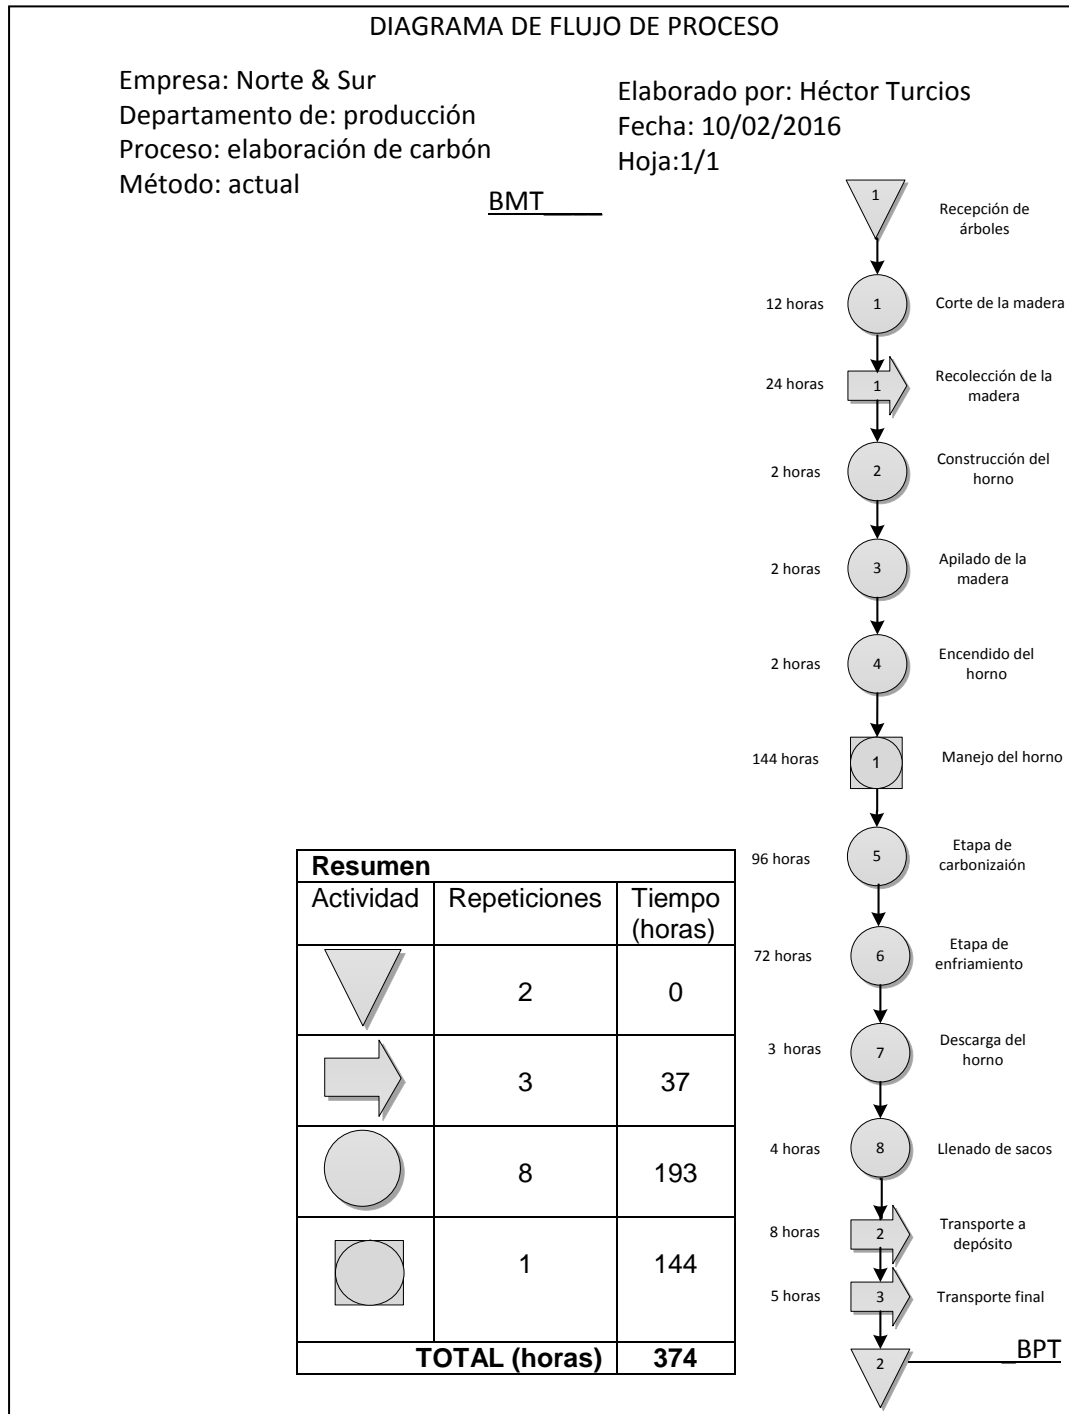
DIAGRAMA DE FLUJO DE PROCESO

Empresa: Norte & Sur
Departamento de: producción
Proceso: elaboración de carbón
Método: actual

Elaborado por: Héctor Turcios
Fecha: 10/02/2016
Hoja:1/1

BMT____

1 Recepción de árboles

12 horas 1 Corte de la madera

24 horas 1 Recolección de la madera

2 horas 2 Construcción del horno

2 horas 3 Apilado de la madera

2 horas 4 Encendido del horno

144 horas 1 Manejo del horno

96 horas 5 Etapa de carbonizaión

72 horas 6 Etapa de enfriamiento

3 horas 7 Descarga del horno

4 horas 8 Llenado de sacos

8 horas 2 Transporte a depósito

5 horas 3 Transporte final

2 ________BPT

| Resumen | | |
|---|---|---|
| Actividad | Repeticiones | Tiempo (horas) |
| | 2 | 0 |
| | 3 | 37 |
| | 8 | 193 |
| | 1 | 144 |
| TOTAL (horas) | | 374 |